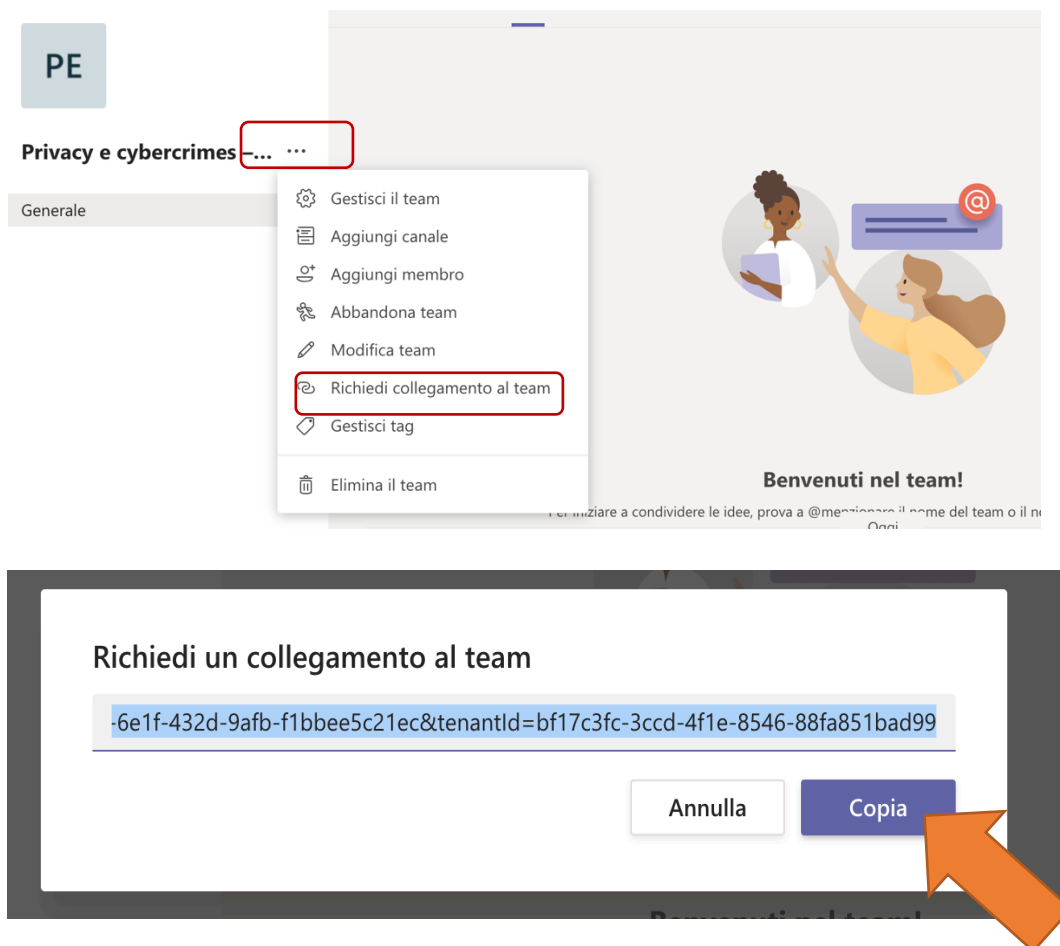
PE

Privacy e cybercrimes –... ···

Generale

Gestisci il team
Aggiungi canale
Aggiungi membro
Abbandona team
Modifica team
Richiedi collegamento al team
Gestisci tag
Elimina il team

Benvenuti nel team!

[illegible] iniziare a condividere le idee, prova a @me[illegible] il nome del team o il n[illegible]

Oggi

Richiedi un collegamento al team

-6e1f-432d-9afb-f1bbee5c21ec&tenantId=bf17c3fc-3ccd-4f1e-8546-88fa851bad99

Annulla

Copia

Benvenuti nel team!